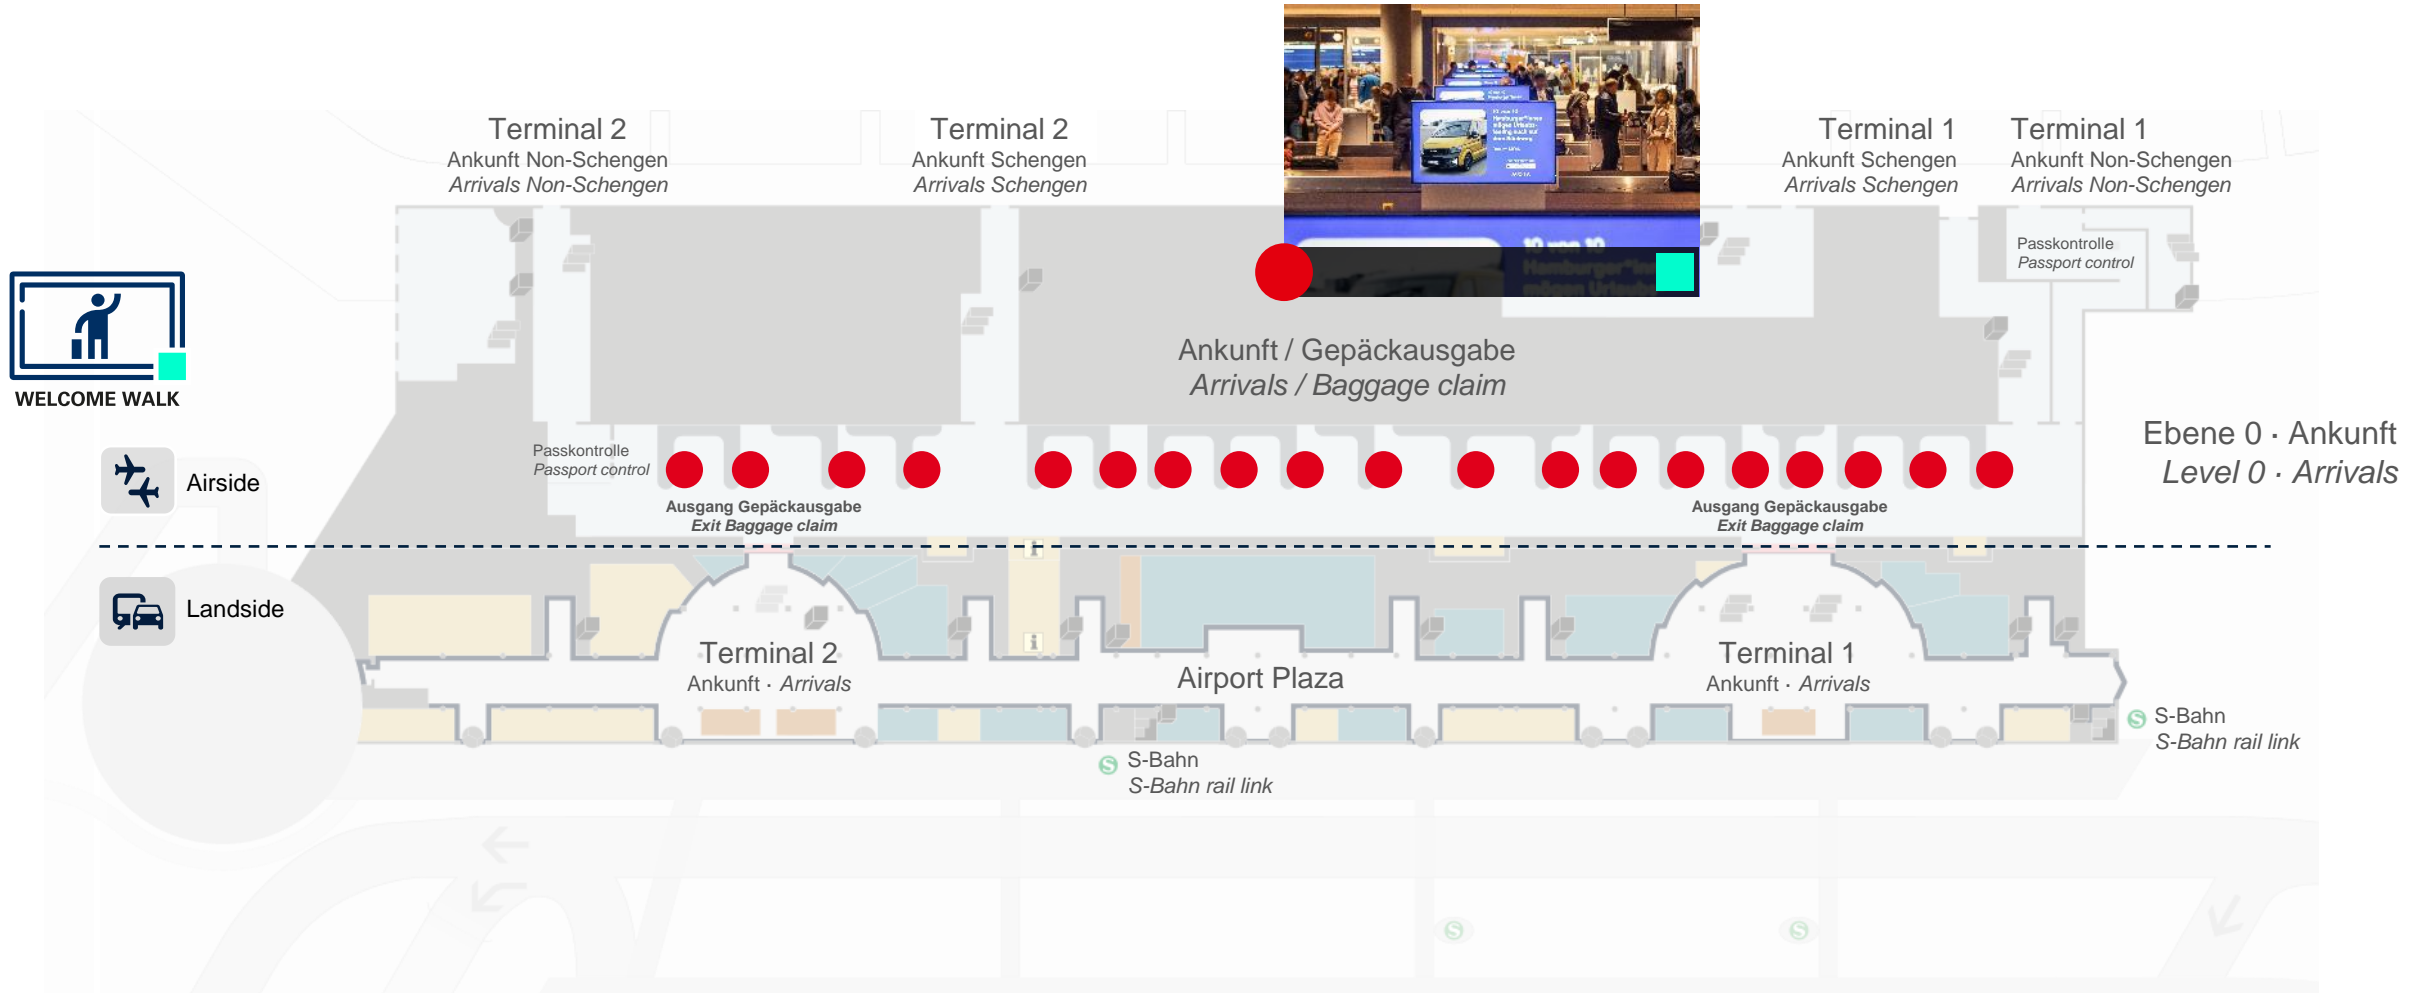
WELCOME WALK

Airside

Landside

Terminal 2
Ankunft Non-Schengen
Arrivals Non-Schengen

Terminal 2
Ankunft Schengen
Arrivals Schengen

Terminal 1
Ankunft Schengen
Arrivals Schengen

Terminal 1
Ankunft Non-Schengen
Arrivals Non-Schengen

Passkontrolle
Passport control

Ankunft / Gepäckausgabe
Arrivals / Baggage claim

Ebene 0 · Ankunft
Level 0 · Arrivals

Passkontrolle
Passport control

Ausgang Gepäckausgabe
Exit Baggage claim

Ausgang Gepäckausgabe
Exit Baggage claim

Terminal 2
Ankunft · Arrivals

Airport Plaza

Terminal 1
Ankunft · Arrivals

S-Bahn
S-Bahn rail link

S-Bahn
S-Bahn rail link